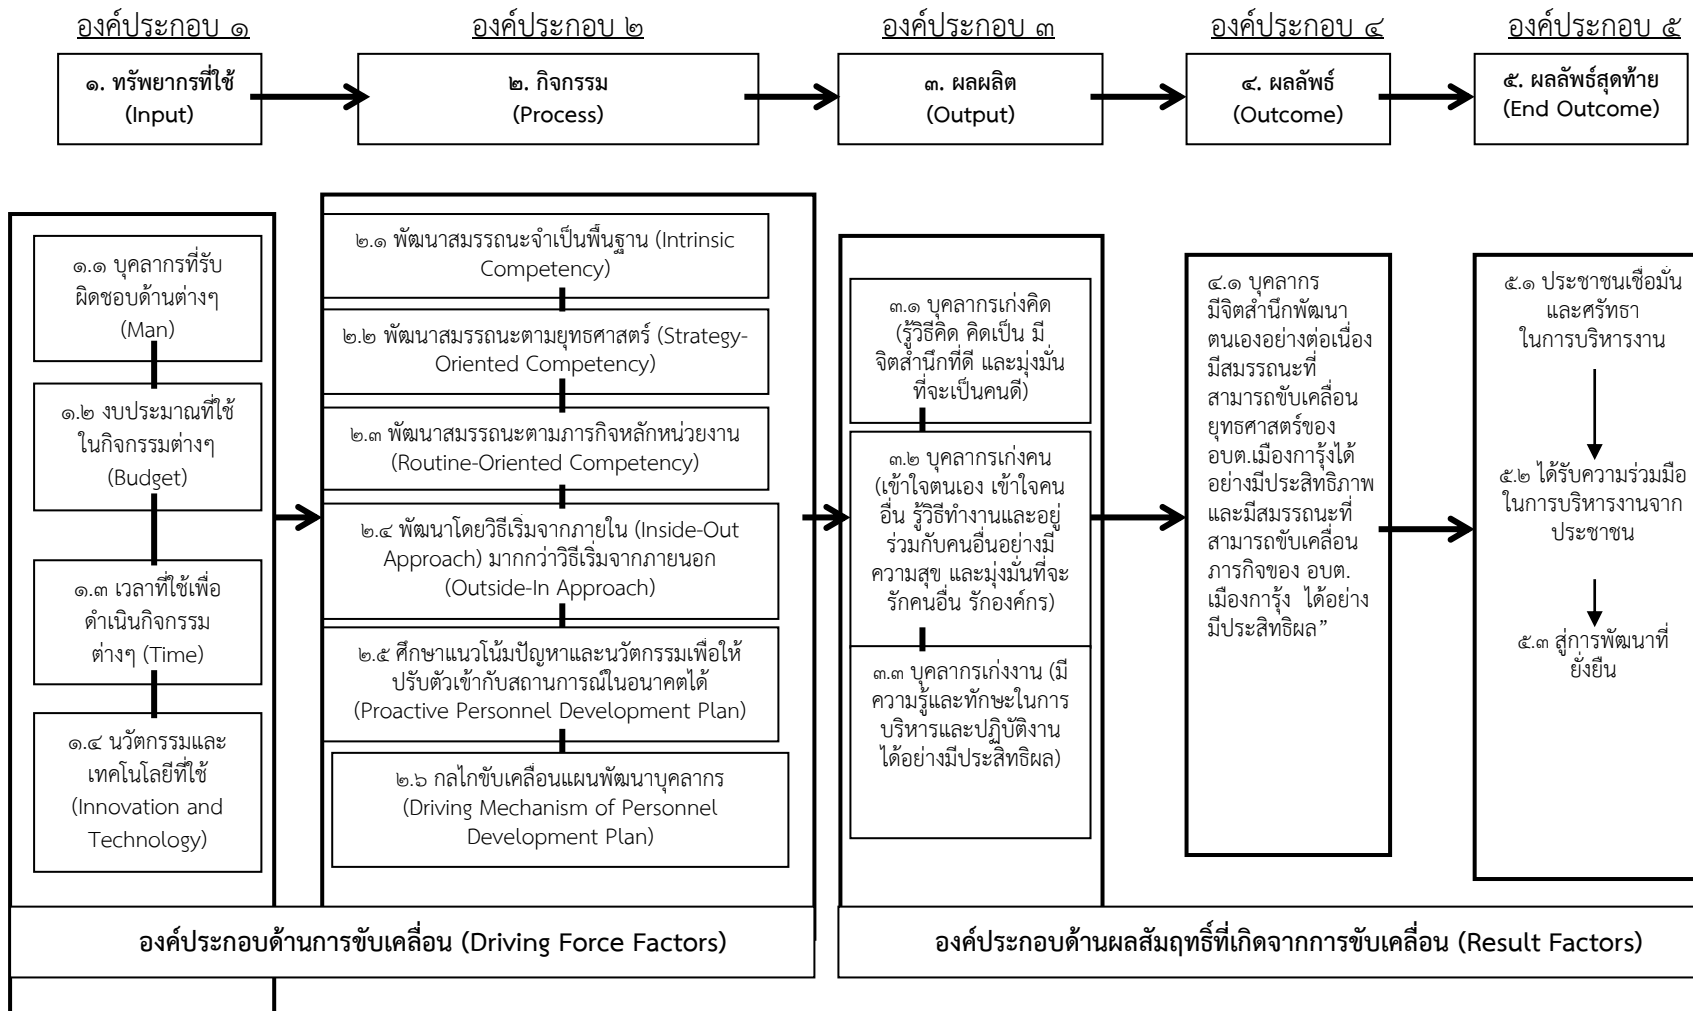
องค์ประกอบ ๑

๑. ทรัพยากรที่ใช้ (Input)

องค์ประกอบ ๒

๒. กิจกรรม (Process)

องค์ประกอบ ๓

๓. ผลผลิต (Output)

องค์ประกอบ ๔

๔. ผลลัพธ์ (Outcome)

องค์ประกอบ ๕

๕. ผลลัพธ์สุดท้าย (End Outcome)

๑.๑ บุคลากรที่รับผิดชอบด้านต่างๆ (Man)

๑.๒ งบประมาณที่ใช้ในกิจกรรมต่างๆ (Budget)

๑.๓ เวลาที่ใช้เพื่อดำเนินกิจกรรมต่างๆ (Time)

๑.๔ นวัตกรรมและเทคโนโลยีที่ใช้ (Innovation and Technology)

๒.๑ พัฒนาสมรรถนะจำเป็นพื้นฐาน (Intrinsic Competency)

๒.๒ พัฒนาสมรรถนะตามยุทธศาสตร์ (Strategy-Oriented Competency)

๒.๓ พัฒนาสมรรถนะตามภารกิจหลักหน่วยงาน (Routine-Oriented Competency)

๒.๔ พัฒนาโดยวิธีเริ่มจากภายใน (Inside-Out Approach) มากกว่าวิธีเริ่มจากภายนอก (Outside-In Approach)

๒.๕ ศึกษาแนวโน้มปัญหาและนวัตกรรมเพื่อให้ปรับตัวเข้ากับสถานการณ์ในอนาคตได้ (Proactive Personnel Development Plan)

๒.๖ กลไกขับเคลื่อนแผนพัฒนาบุคลากร (Driving Mechanism of Personnel Development Plan)

๓.๑ บุคลากรเก่งคิด (รู้วิธีคิด คิดเป็น มีจิตสำนึกที่ดี และมุ่งมั่นที่จะเป็นคนดี)

๓.๒ บุคลากรเก่งคน (เข้าใจตนเอง เข้าใจคนอื่น รู้วิธีทำงานและอยู่ร่วมกับคนอื่นอย่างมีความสุข และมุ่งมั่นที่จะรักคนอื่น รักองค์กร)

๓.๓ บุคลากรเก่งงาน (มีความรู้และทักษะในการบริหารและปฏิบัติงานได้อย่างมีประสิทธิผล)

๔.๑ บุคลากรมีจิตสำนึกพัฒนาตนเองอย่างต่อเนื่อง มีสมรรถนะที่สามารถขับเคลื่อนยุทธศาสตร์ของ อบต.เมืองการุ้งได้อย่างมีประสิทธิภาพ และมีสมรรถนะที่สามารถขับเคลื่อนภารกิจของ อบต. เมืองการุ้ง ได้อย่างมีประสิทธิผล”

๕.๑ ประชาชนเชื่อมั่นและศรัทธาในการบริหารงาน

๕.๒ ได้รับความร่วมมือในการบริหารงานจากประชาชน

๕.๓ สู่การพัฒนาที่ยั่งยืน

องค์ประกอบด้านการขับเคลื่อน (Driving Force Factors)

องค์ประกอบด้านผลสัมฤทธิ์ที่เกิดจากการขับเคลื่อน (Result Factors)